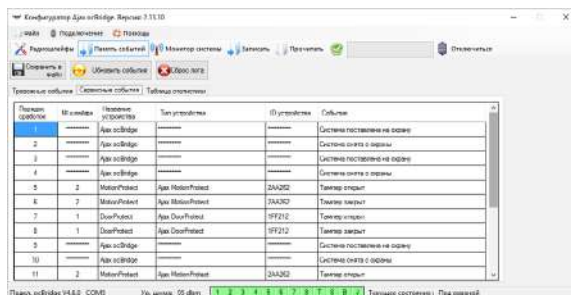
Конфигуратор Ajax ocBridge. Версия 2.11.10

Файл | Подключение | Помощь

Радиошлейфы | Память событий | Монитор системы | Записать | Прочитать | Отключиться

Сохранить в файл | Обновить события | Сброс лога

Тревожные события | Сервисные события | Таблица статистики

| Порядок срабатывания | № шлейфа | Название устройства | Тип устройства | ID устройства | Событие |
|---|---|---|---|---|---|
| 1 | ------- | Ajax ocBridge | ------- | ------- | Система поставлена на охрану |
| 2 | ------- | Ajax ocBridge | ------- | ------- | Система снята с охраны |
| 3 | ------- | Ajax ocBridge | ------- | ------- | Система поставлена на охрану |
| 4 | ------- | Ajax ocBridge | ------- | ------- | Система снята с охраны |
| 5 | 2 | MotionProtect | Ajax MotionProtect | 2AA262 | Тампер открыт |
| 6 | 2 | MotionProtect | Ajax MotionProtect | 2AA262 | Тампер закрыт |
| 7 | 1 | DoorProtect | Ajax DoorProtect | 1FF212 | Тампер открыт |
| 8 | 1 | DoorProtect | Ajax DoorProtect | 1FF212 | Тампер закрыт |
| 9 | ------- | Ajax ocBridge | ------- | ------- | Система поставлена на охрану |
| 10 | ------- | Ajax ocBridge | ------- | ------- | Система снята с охраны |
| 11 | 2 | MotionProtect | Ajax MotionProtect | 2AA262 | Тампер открыт |

Плата ocBridge V4.8.0 COM3 | Ур. шума: 15 dBm | 1 2 3 4 5 6 7 8 9 10 | Текущее состояние: | Под охраной